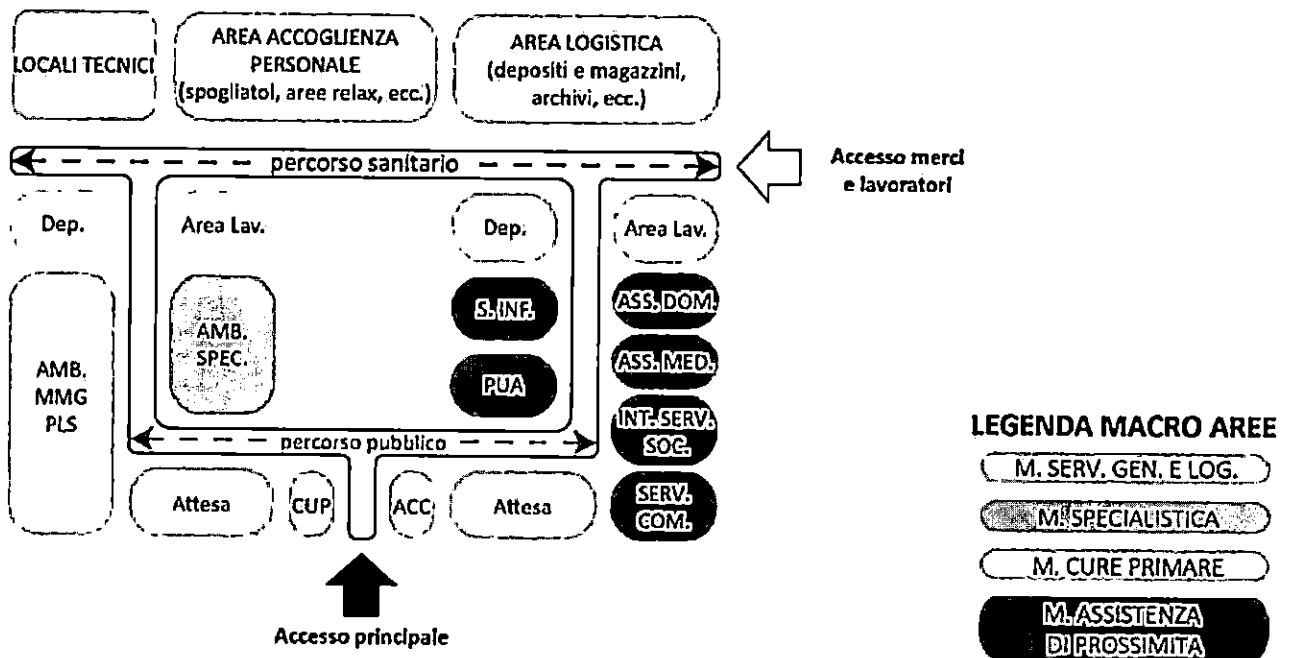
LOCALI TECNICI

AREA ACCOGLIENZA PERSONALE (spogliatoi, aree relax, ecc.)

AREA LOGISTICA (depositi e magazzini, archivi, ecc.)

percorso sanitario

Accesso merci e lavoratori

Dep.

Area Lav.

Dep.

Area Lav.

AMB. SPEC.

S. INF.

ASS. DOM.

PUA

ASS. MED.

AMB. MMG PLS

INT. SERV. SOC.

percorso pubblico

LEGENDA MACRO AREE

Attesa

CUP

ACC

Attesa

SERV. COM.

M. SERV. GEN. E LOG.

M. SPECIALISTICA

M. CURE PRIMARE

M. ASSISTENZA DI PROSSIMITA

Accesso principale